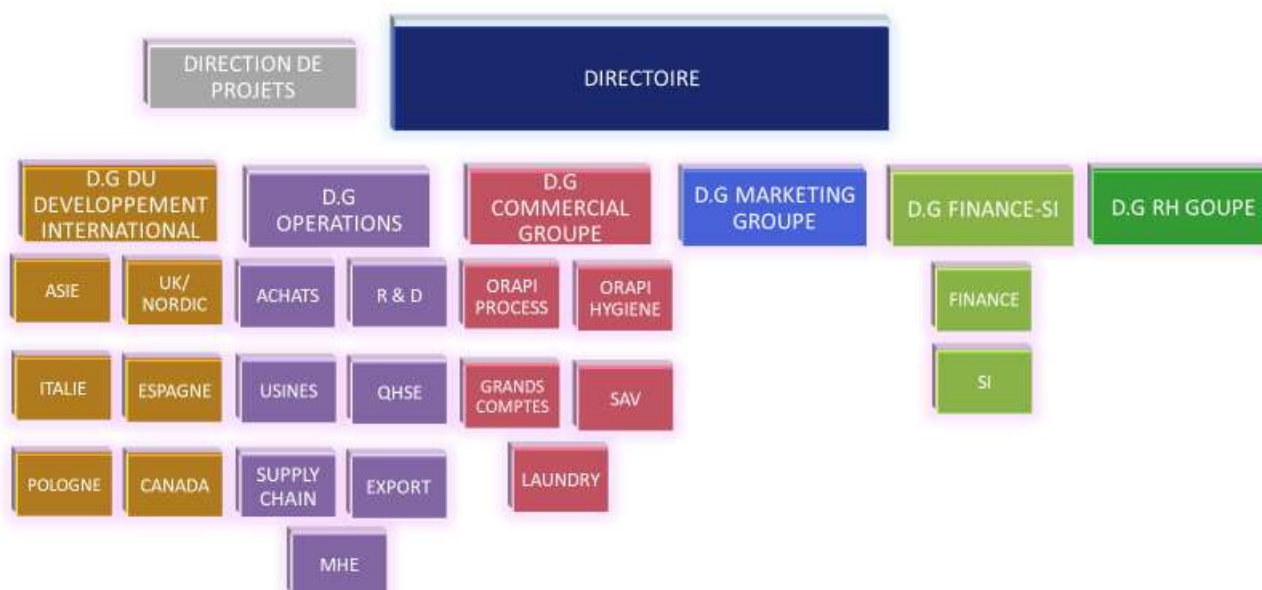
DIRECTION DE PROJETS

DIRECTOIRE

D.G DU DEVELOPPEMENT INTERNATIONAL

D.G OPERATIONS

D.G COMMERCIAL GROUPE

D.G MARKETING GROUPE

D.G FINANCE-SI

D.G RH GOUPE

ASIE

UK/ NORDIC

ITALIE

ESPAGNE

POLOGNE

CANADA

ACHATS

R & D

USINES

QHSE

SUPPLY CHAIN

EXPORT

MHE

ORAPI PROCESS

ORAPI HYGIENE

GRANDS COMPTES

SAV

LAUNDRY

FINANCE

SI